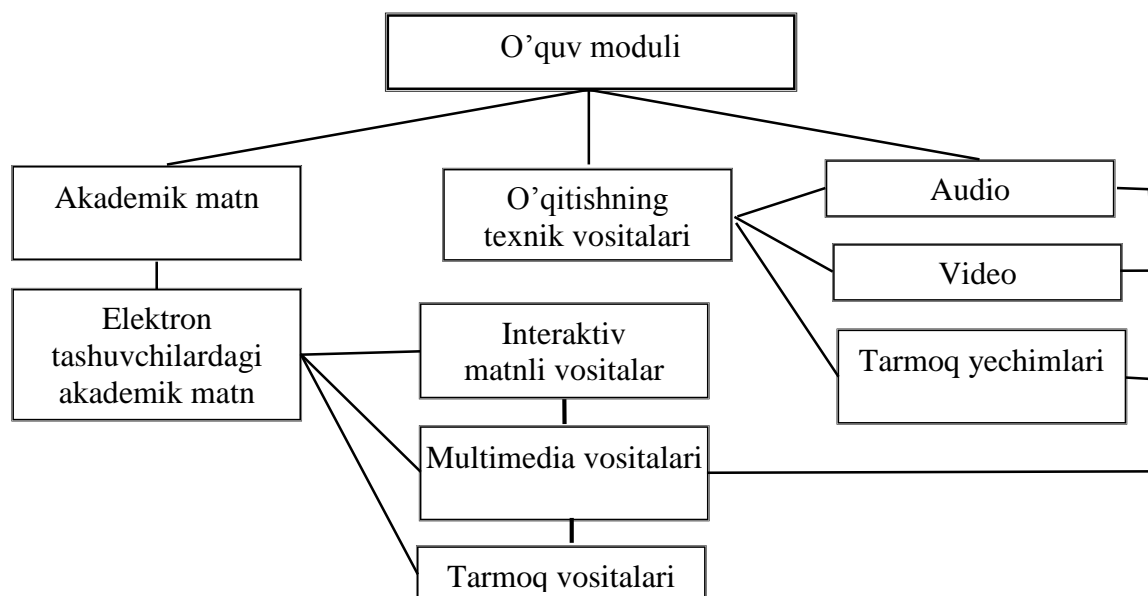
O’quv moduli

Akademik matn

O’qitishning texnik vositalari

Audio

Video

Tarmoq yechimlari

Elektron tashuvchilardagi akademik matn

Interaktiv matnli vositalar

Multimedia vositalari

Tarmoq vositalari